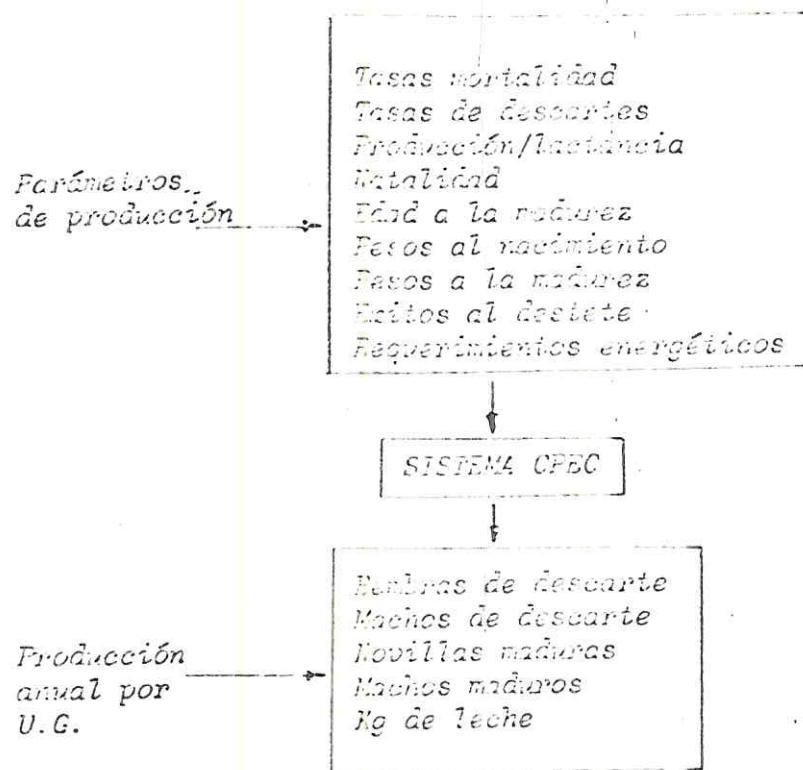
Parámetros de producción

Tasas mortalidad
Tasas de descartes
Producción/lactancia
Natalidad
Edad a la madurez
Pesos al nacimiento
Pesos a la madurez
Exitos al destete
Requerimientos energéticos

SISTEMA CPEC

Producción anual por U.G.

Hembras de descarte
Machos de descarte
Novillas maduras
Machos maduros
Kg de leche